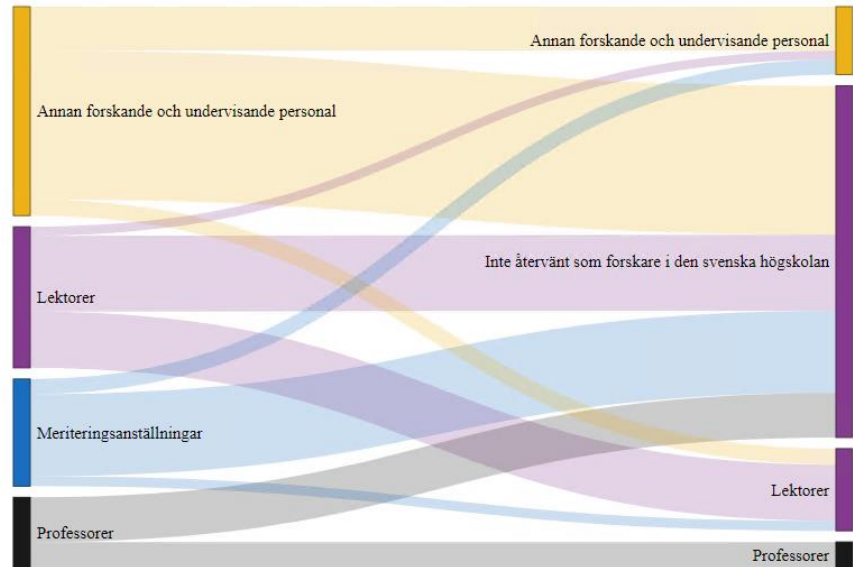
Annan forskande och undervisande personal

Lektorer

Meriteringsanställningar

Professorer

Annan forskande och undervisande personal

Inte återvänt som forskare i den svenska högskolan

Lektorer

Professorer